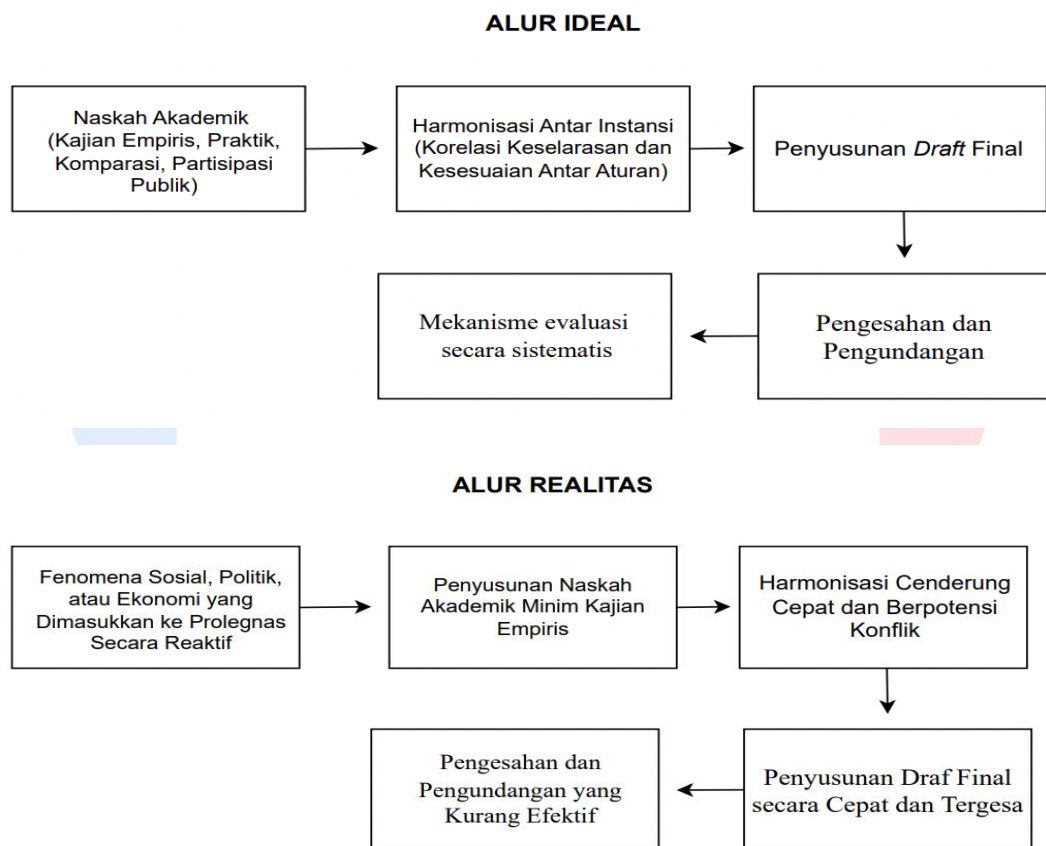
ALUR IDEAL

Naskah Akademik (Kajian Empiris, Praktik, Komparasi, Partisipasi Publik)

Harmonisasi Antar Instansi (Korelasi Keselarasan dan Kesesuaian Antar Aturan)

Penyusunan *Draft* Final

Pengesahan dan Pengundangan

Mekanisme evaluasi secara sistematis

ALUR REALITAS

Fenomena Sosial, Politik, atau Ekonomi yang Dimasukkan ke Prolegnas Secara Reaktif

Penyusunan Naskah Akademik Minim Kajian Empiris

Harmonisasi Cenderung Cepat dan Berpotensi Konflik

Penyusunan Draf Final secara Cepat dan Tergesa

Pengesahan dan Pengundangan yang Kurang Efektif